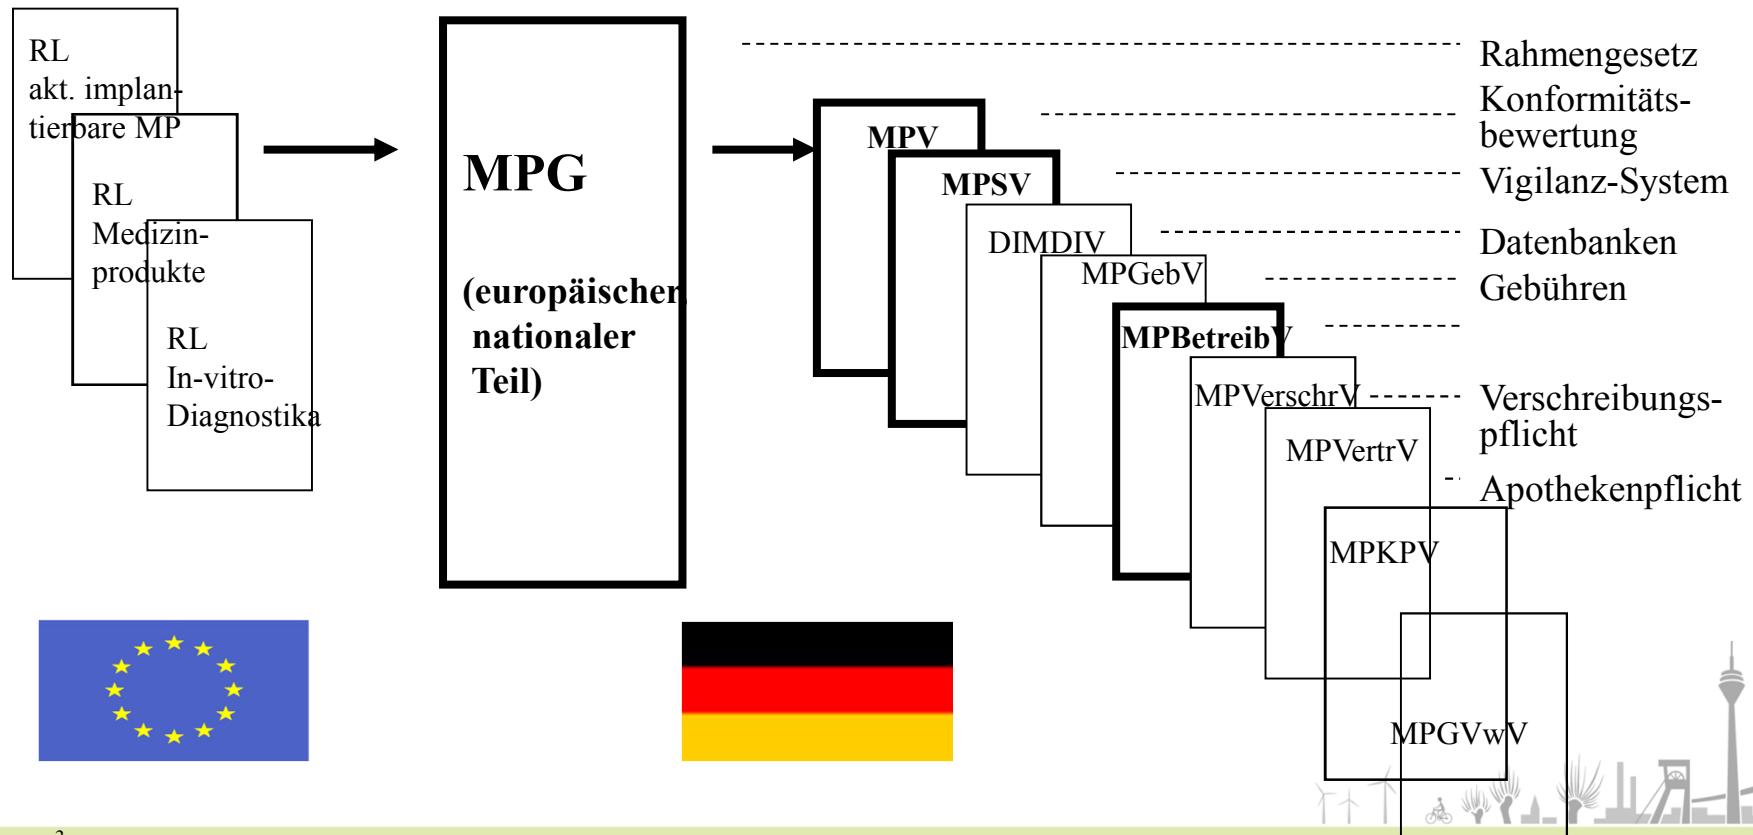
RL
akt. implantierbare MP

RL
Medizinprodukte

RL
In-vitro-Diagnostika

MPG

(europäischer nationaler Teil)

MPV

MPSV

DIMDIV

MPGebV

MPBetreibV

MPVerschrV

MPVertrV

MPKPV

MPGVwV

Rahmengesetz

Konformitätsbewertung

Vigilanz-System

Datenbanken

Gebühren

Verschreibungspflicht

Apothekenpflicht